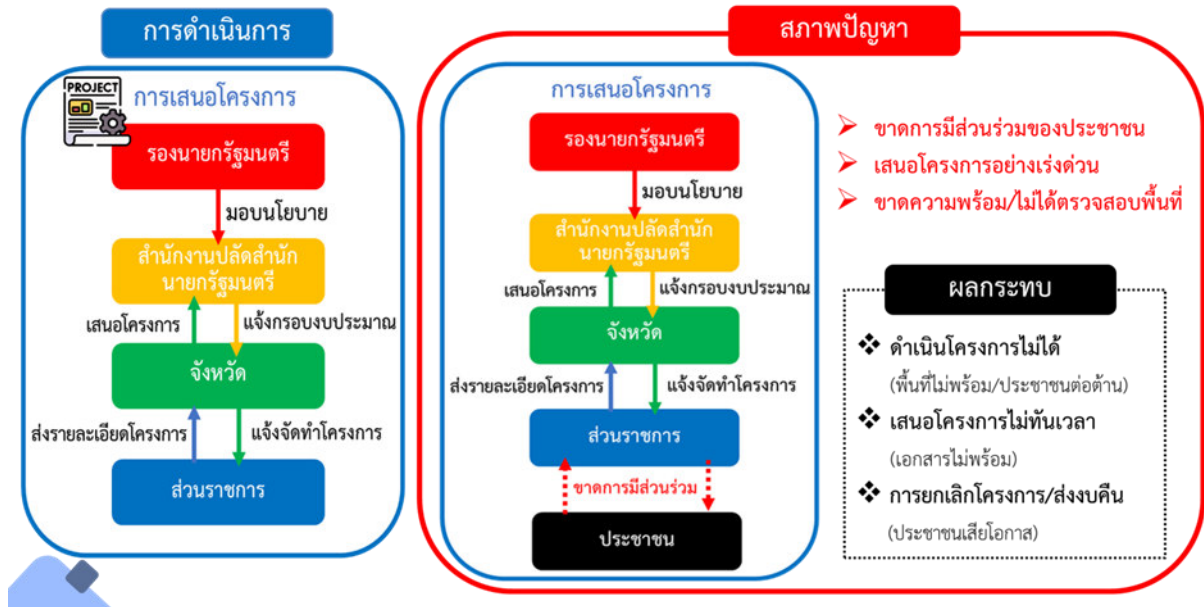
การดำเนินการ

PROJECT

การเสนอโครงการ

รองนายกรัฐมนตรี

มอบนโยบาย

สำนักงานปลัดสำนักนายกรัฐมนตรี

เสนอโครงการ

แจ้งกรอบงบประมาณ

จังหวัด

ส่งรายละเอียดโครงการ

แจ้งจัดทำโครงการ

ส่วนราชการ

สภาพปัญหา

การเสนอโครงการ

รองนายกรัฐมนตรี

มอบนโยบาย

สำนักงานปลัดสำนักนายกรัฐมนตรี

เสนอโครงการ

แจ้งกรอบงบประมาณ

จังหวัด

ส่งรายละเอียดโครงการ

แจ้งจัดทำโครงการ

ส่วนราชการ

ขาดการมีส่วนร่วม

ประชาชน

➢ ขาดการมีส่วนร่วมของประชาชน

➢ เสนอโครงการอย่างเร่งด่วน

➢ ขาดความพร้อม/ไม่ได้ตรวจสอบพื้นที่

ผลกระทบ

❖ ดำเนินโครงการไม่ได้ (พื้นที่ไม่พร้อม/ประชาชนต่อต้าน)

❖ เสนอโครงการไม่ทันเวลา (เอกสารไม่พร้อม)

❖ การยกเลิกโครงการ/ส่งงบคืน (ประชาชนเสียโอกาส)